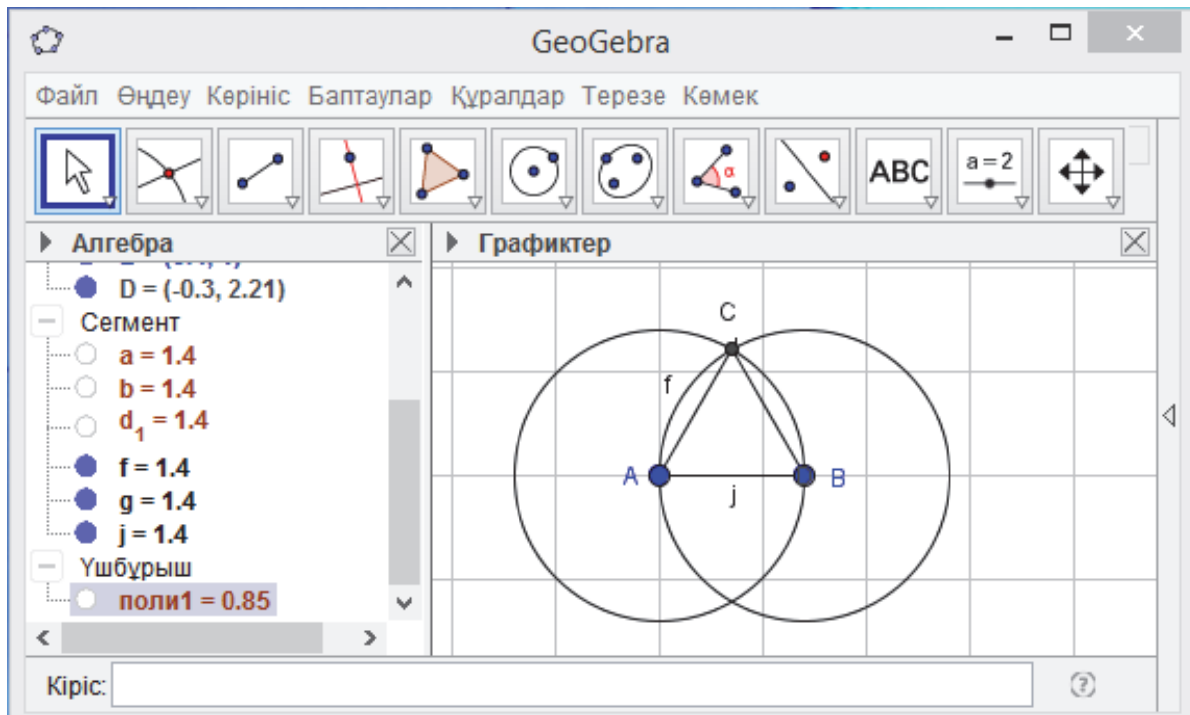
GeoGebra

Файл Өңдеу Көрініс Баптаулар Құралдар Терезе Көмек

ABC

a = 2

Алгебра

Графиктер

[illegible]

D = (-0.3, 2.21)

Сегмент

a = 1.4

b = 1.4

$d_1$ = 1.4

f = 1.4

g = 1.4

j = 1.4

Үшбұрыш

поли1 = 0.85

C

f

A

B

j

Кіріс: